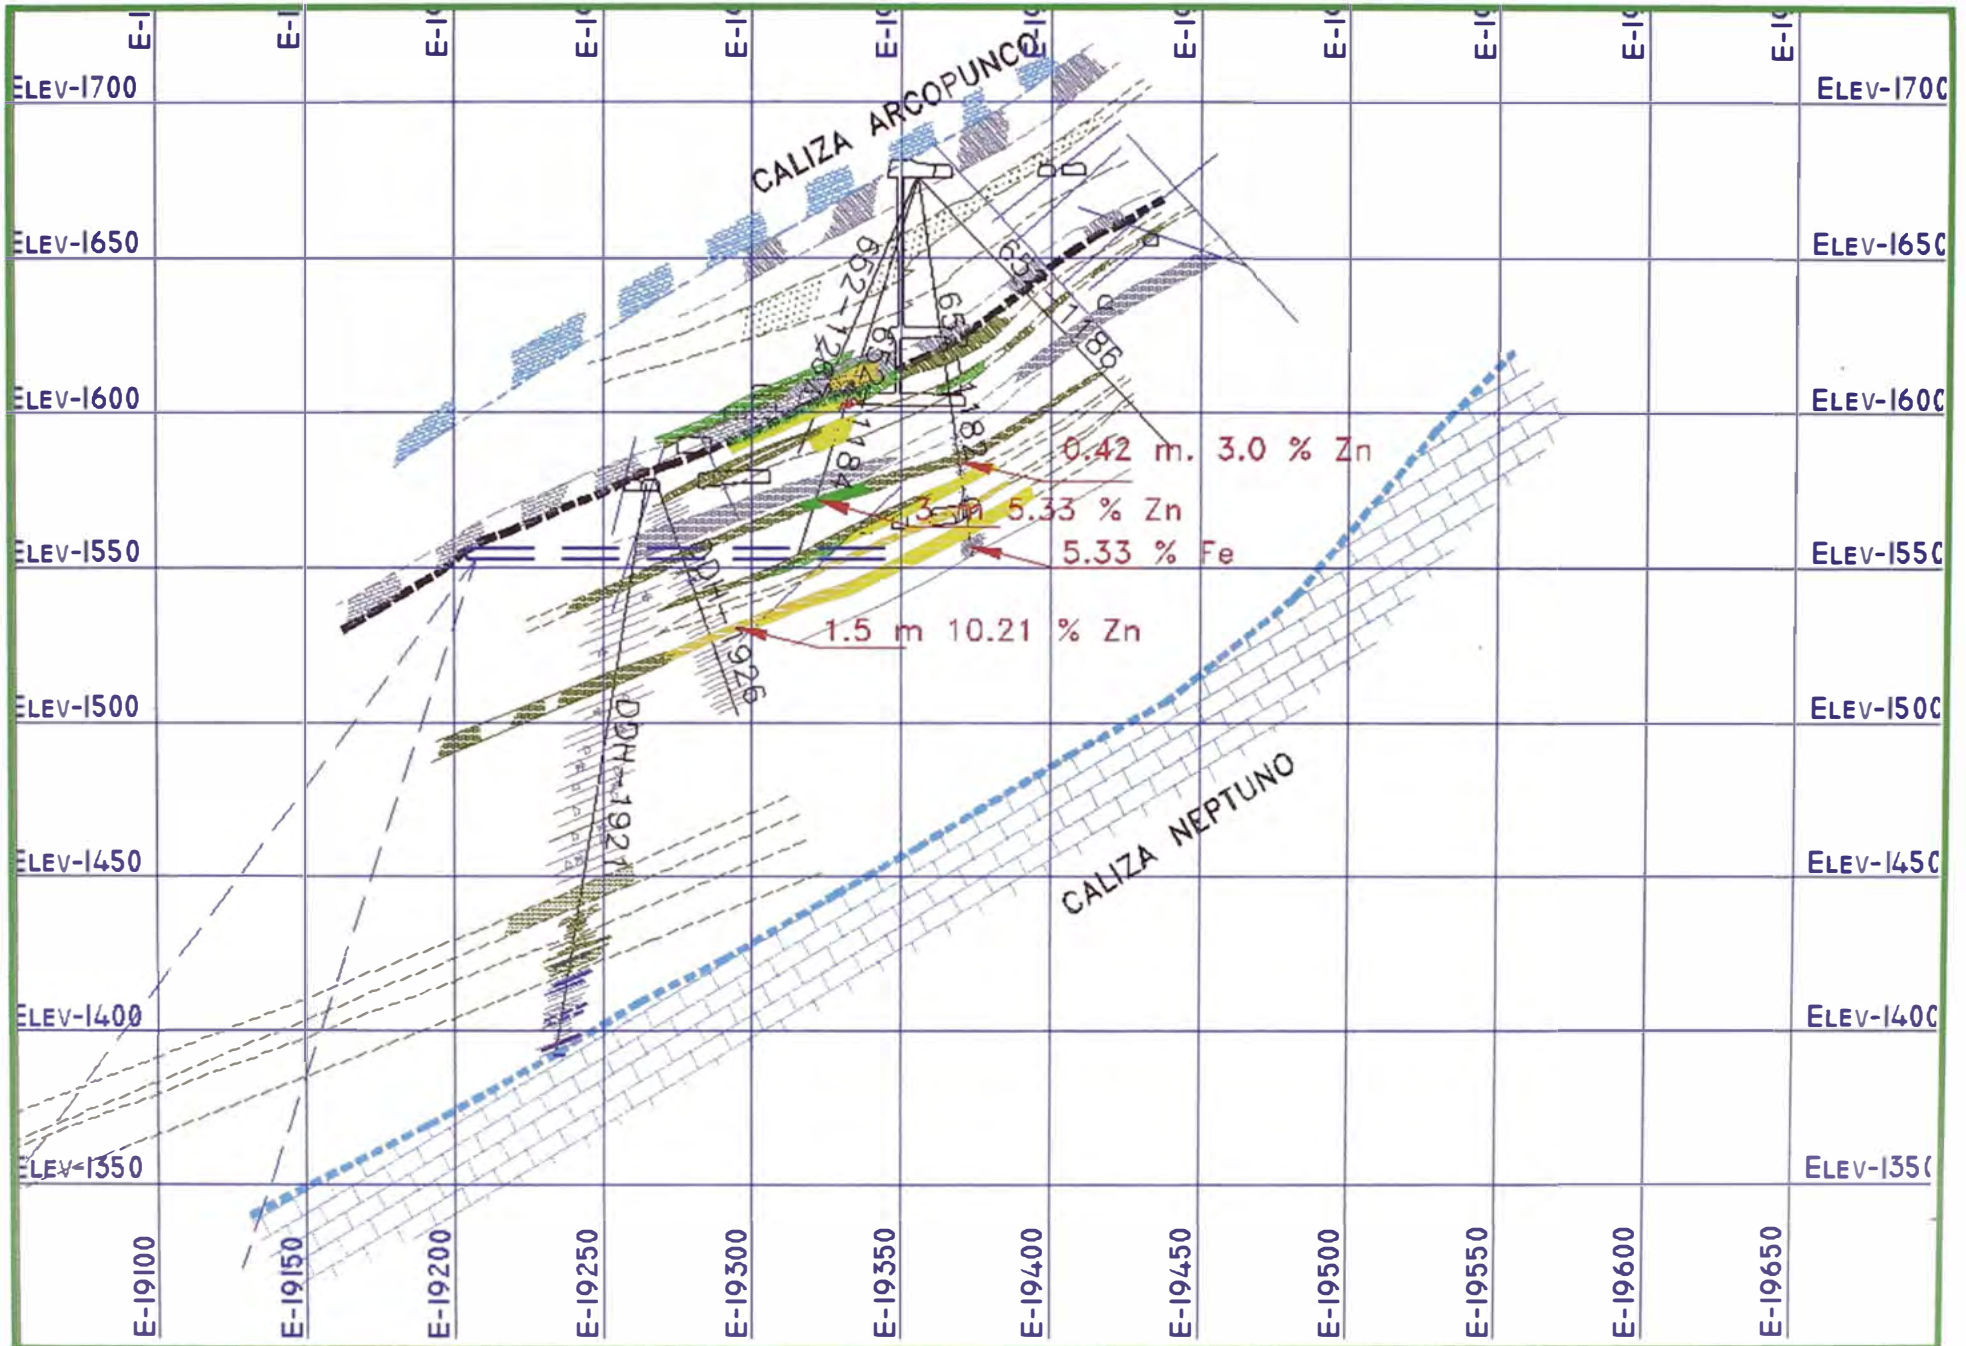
E-I E-I E-I E-I E-I E-I E-I E-I E-I E-I E-I E-I

ELEV-1700 ELEV-1700

CALIZA ARCOPUNCO

ELEV-1650 ELEV-1650

662-1294

65

65

63

1186

1184

1182

ELEV-1600 ELEV-1600

0.42 m. 3.0 % Zn

3 m 5.33 % Zn

ELEV-1550 5.33 % Fe ELEV-1550

DDH-1926

1.5 m 10.21 % Zn

ELEV-1500 ELEV-1500

DDH-1927

CALIZA NEPTUNO

ELEV-1450 ELEV-1450

ELEV-1400 ELEV-1400

ELEV-1350 ELEV-1350

E-19100 E-19150 E-19200 E-19250 E-19300 E-19350 E-19400 E-19450 E-19500 E-19550 E-19600 E-19650